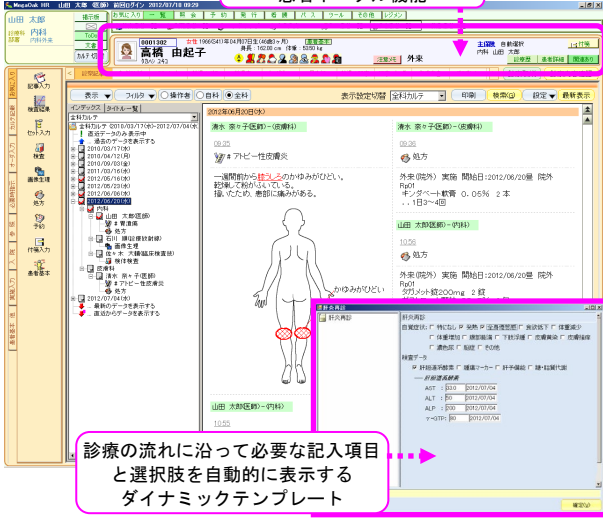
患者ヘッダー機能

MegaOak HR 山田 太郎（医師） 前回ログイン 2012/07/18 09:29

山田 太郎
診療科 内科
部署 内科外来

お気に入り 一覧 検査 予約 発行 看護 入力 ツール その他 レジメン

掲示板
ToDo
文書
カルテ ID

0001302
高橋 由起子
タカハシ ユキコ
女性 1966/04/17日生(46歳3ヶ月)
身長：162.00 cm 体重：50.50 kg
注意メモ
外来
主担医 自動選択
内科 山田 太郎
診療歴 患者詳細 関連あり

記事入力
検査記事
セット入力
検査
画像生理
処方
予約
付箋入力
患者基本

表示 フィルタ ○操作者 ○自科 ◉全科
表示設定切替 全科カルテ 印刷 検索 設定 最新表示

インデックス タイトル一覧
全科カルテ
全科カルテ 2010/03/17(水)~2012/07/04(水)
直近データのみ表示中
過去のデータを表示する
2010/03/17(水)
2010/04/12(月)
2010/09/03(金)
2011/03/16(水)
2012/05/16(水)
2012/05/23(水)
2012/06/06(水)
2012/06/20(水)
内科
山田 太郎(医師)
# 胃潰瘍
処方
石川 博(診察技師)
画像生理
佐々木 大輔(臨床検査技)
検体検査
皮膚科
清水 奈々子(医師)
# アトピー性皮膚炎
処方
2012/07/04(水)
最新のデータを表示する
直近からデータを表示する

2012年06月20日(水)
清水 奈々子(医師)-(皮膚科)
09:35
# アトピー性皮膚炎
一週間前から膝うしろのかゆみがひどい。
乾燥して粉がふいている。
掻いたため、患部に痛みがある。
かゆみがひどい
山田 太郎(医師)-(内科)
10:55

清水 奈々子(医師)-(皮膚科)
09:36
処方
外来(院外) 実施 開始日:2012/06/20曜 院外
Rp01
キンダベート軟膏 0.05% 2本
1日3~4回
山田 太郎(医師)-(内科)
10:56
処方
外来(院外) 実施 開始日:2012/06/20曜 院外
Rp01
タガメット錠200mg 2錠

胃潰瘍 胃潰瘍
自覚症状 □ 特になし ☑ 発熱 ☑ 全身倦怠感 □ 食欲低下 □ 体重減少 □ 体重増加 □ 腹部膨満 □ 下肢浮腫 □ 皮膚黄染 □ 皮膚掻痒 □ 濃色尿 □ 飯症 □ その他
検査データ
☑ 肝機能系酵素 □ 腫瘍マーカー □ 肝予備能 □ 糖・脂質代謝
肝臓逸脱系酵素
AST : 2012/07/04
ALT : 2012/07/04
ALP : 2012/07/04
γ-GTP: 80 2012/07/04
確定

診療の流れに沿って必要な記入項目
と選択肢を自動的に表示する
ダイナミックテンプレート